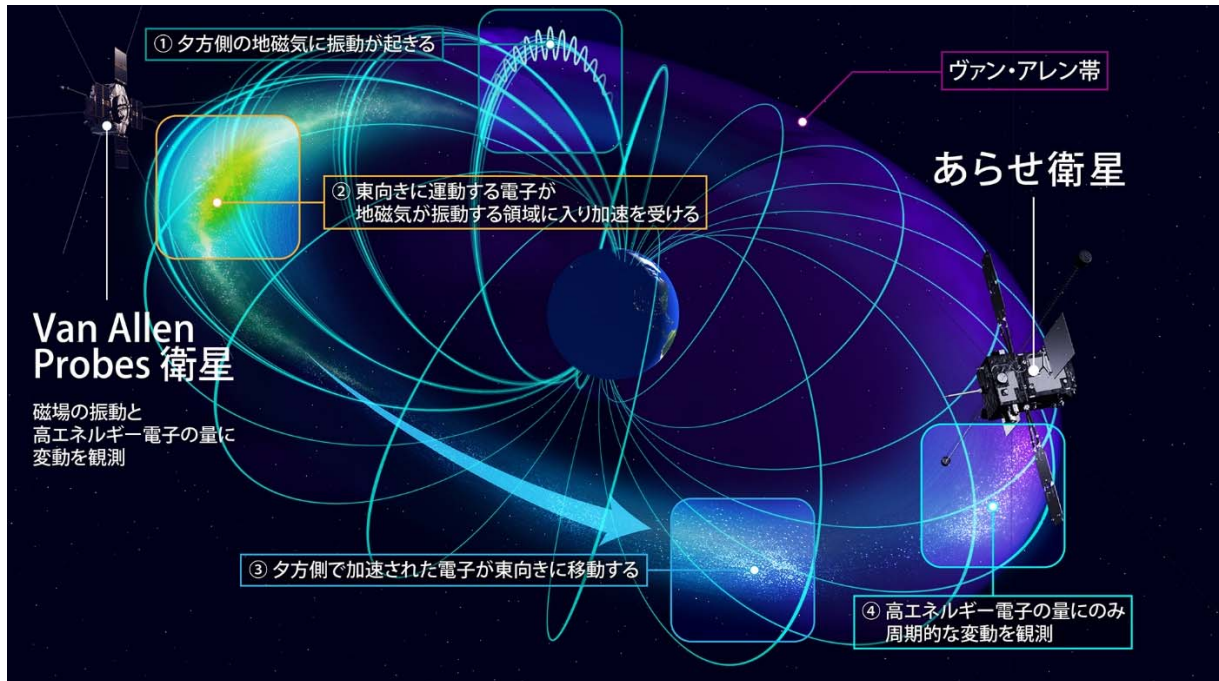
① 夕方側の地磁気に振動が起きる

ヴァン・アレン帯

② 東向きに運動する電子が地磁気が振動する領域に入り加速を受ける

あらせ衛星

Van Allen Probes 衛星

磁場の振動と高エネルギー電子の量に変動を観測

③ 夕方側で加速された電子が東向きに移動する

④ 高エネルギー電子の量にのみ周期的な変動を観測